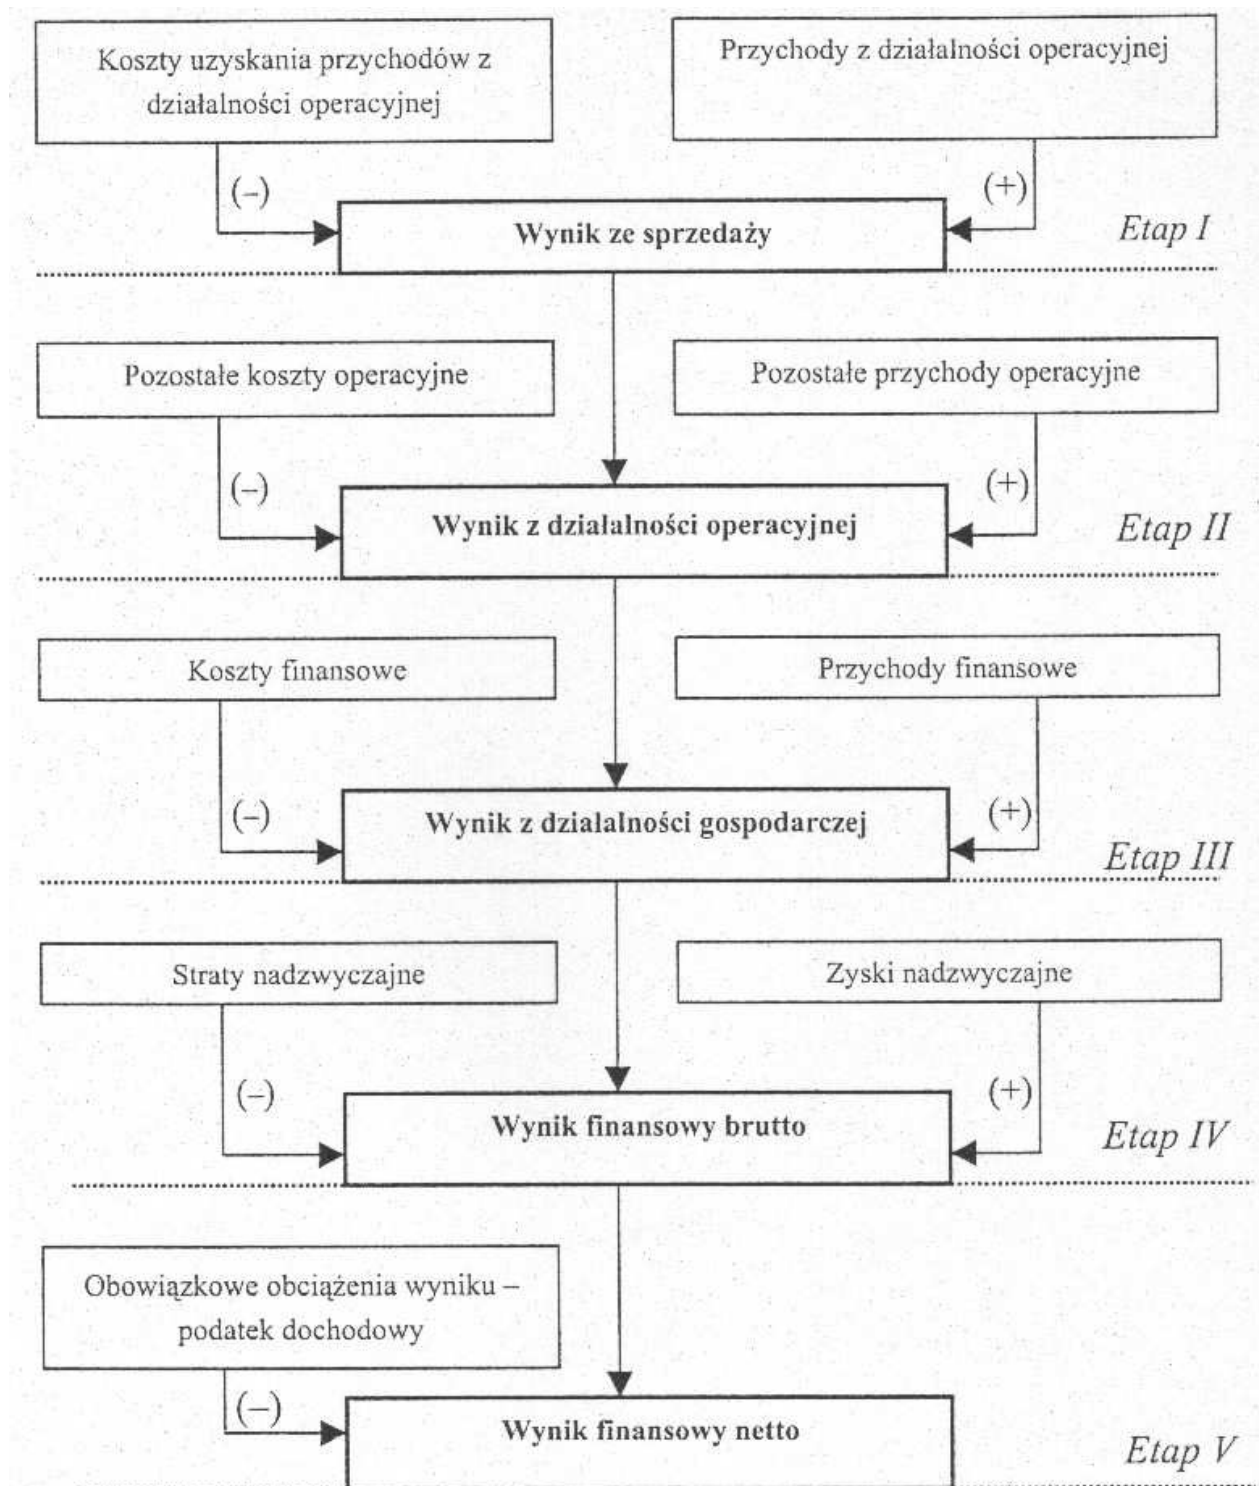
Koszty uzyskania przychodów z działalności operacyjnej

Przychody z działalności operacyjnej

(–)

(+)

Wynik ze sprzedaży

Etap I

Pozostałe koszty operacyjne

Pozostałe przychody operacyjne

(–)

(+)

Wynik z działalności operacyjnej

Etap II

Koszty finansowe

Przychody finansowe

(–)

(+)

Wynik z działalności gospodarczej

Etap III

Straty nadzwyczajne

Zyski nadzwyczajne

(–)

(+)

Wynik finansowy brutto

Etap IV

Obowiązkowe obciążenia wyniku – podatek dochodowy

(–)

Wynik finansowy netto

Etap V